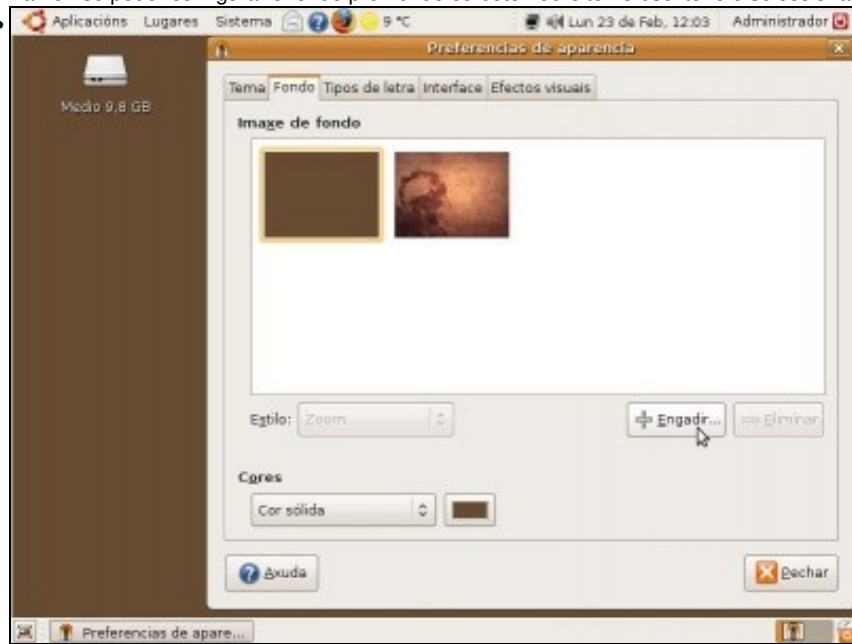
Aplicacións Lugares Sistema 9 °C Lun 23 de Feb, 12:03 Administrador

Medio 9,8 GB

Preferencias de aparencia

Tema Fondo Tipos de letra Interface Efectos visuais

Image de fondo

Estilo: Zoom

Engadir... Eliminar

Cores

Cor sólida

Axuda

Pechar

Preferencias de apare...